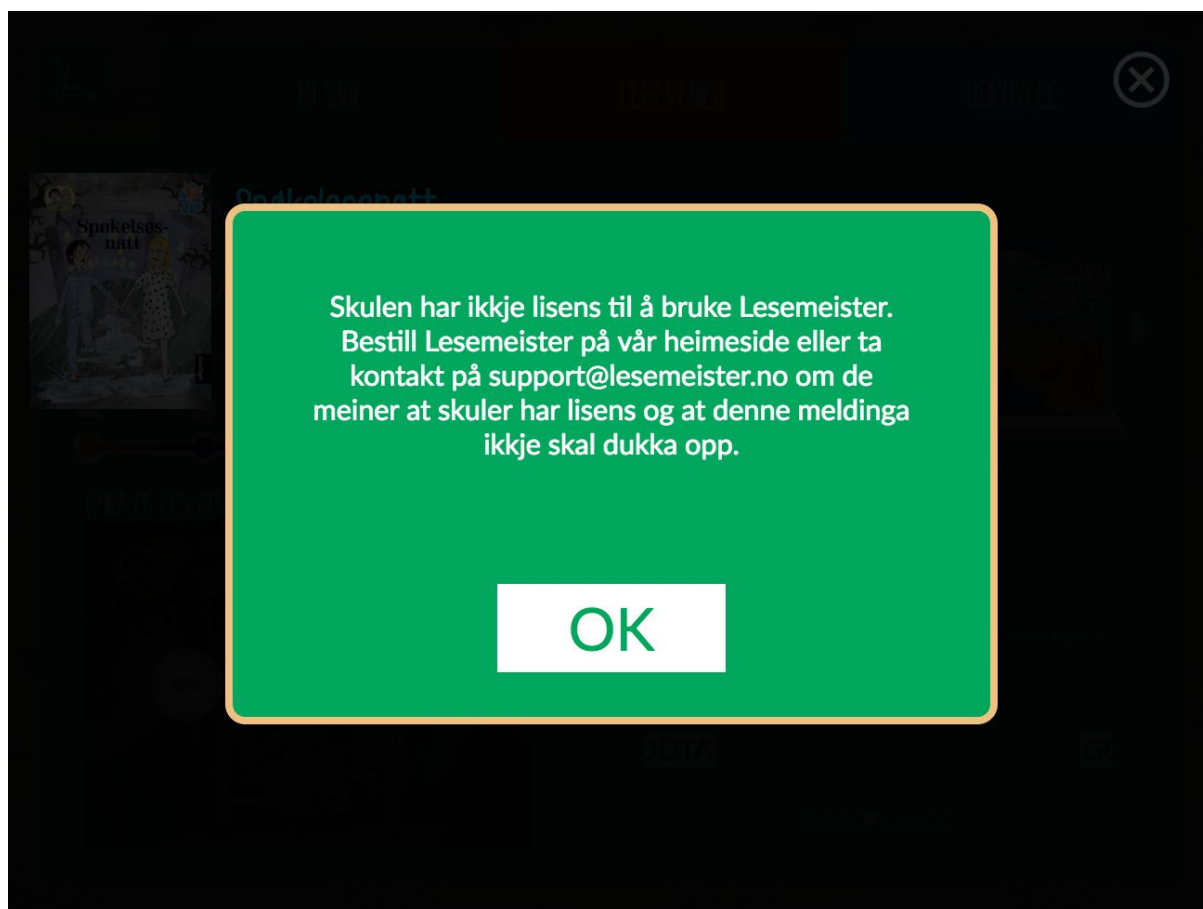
MI SIDE

LESEVELGER

BOKHYLLE

Spøkelsesnatt

Skulen har ikkje lisens til å bruke Lesemeister. Bestill Lesemeister på vår heimeside eller ta kontakt på support@lesemeister.no om de meiner at skuler har lisens og at denne meldinga ikkje skal dukka opp.

OK